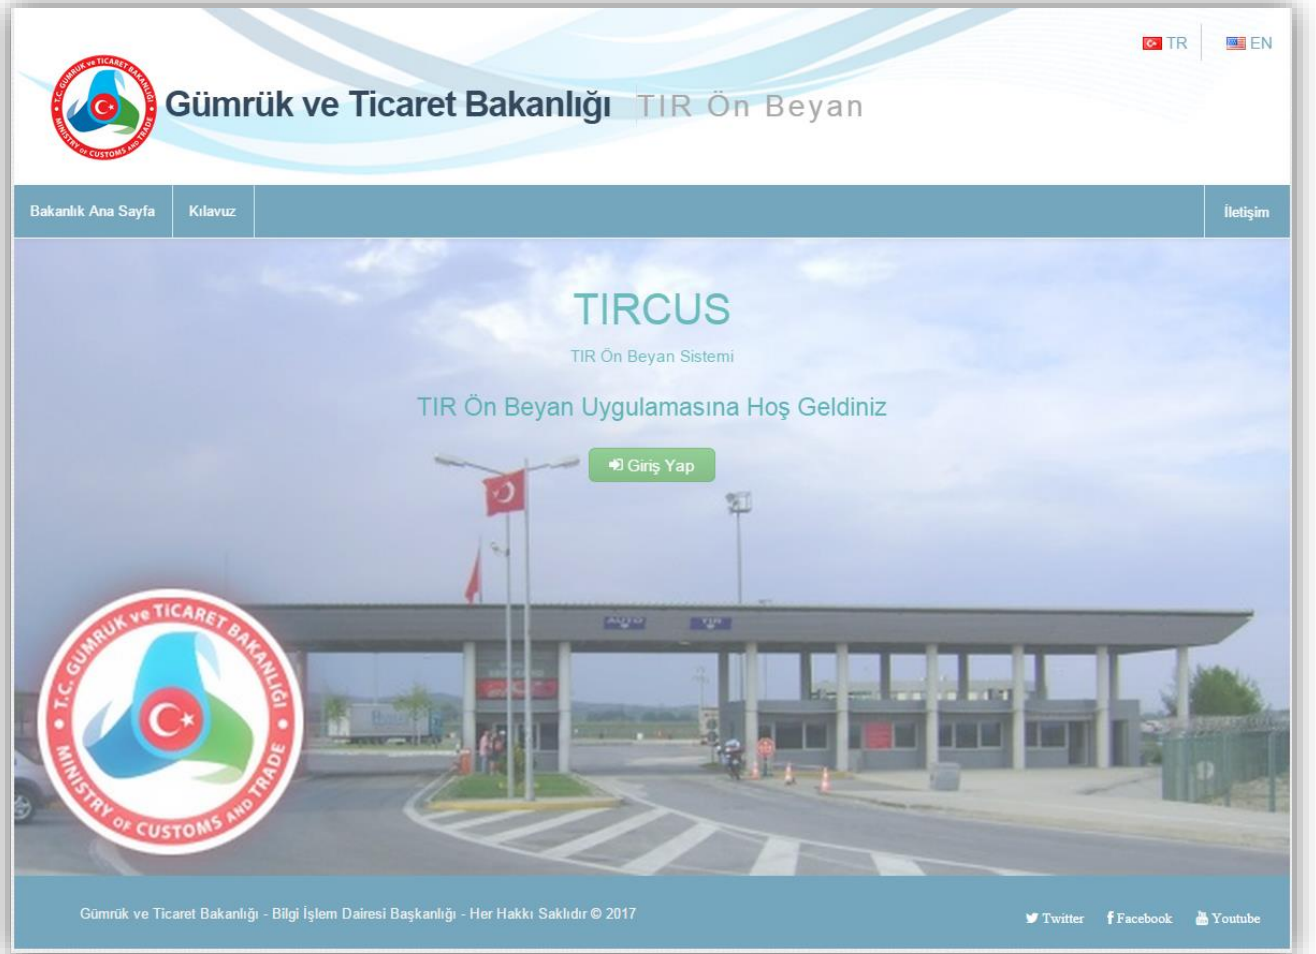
TR EN

T.C. GÜMRÜK ve TİCARET BAKANLIĞI MINISTRY OF CUSTOMS AND TRADE

Gümrük ve Ticaret Bakanlığı TIR Ön Beyan

Bakanlık Ana Sayfa Kılavuz İletişim

TIRCUS

TIR Ön Beyan Sistemi

TIR Ön Beyan Uygulamasına Hoş Geldiniz

Giriş Yap

AUTO TIR

T.C. GÜMRÜK ve TİCARET BAKANLIĞI MINISTRY OF CUSTOMS AND TRADE

Gümrük ve Ticaret Bakanlığı - Bilgi İşlem Dairesi Başkanlığı - Her Hakkı Saklıdır © 2017

Twitter Facebook Youtube